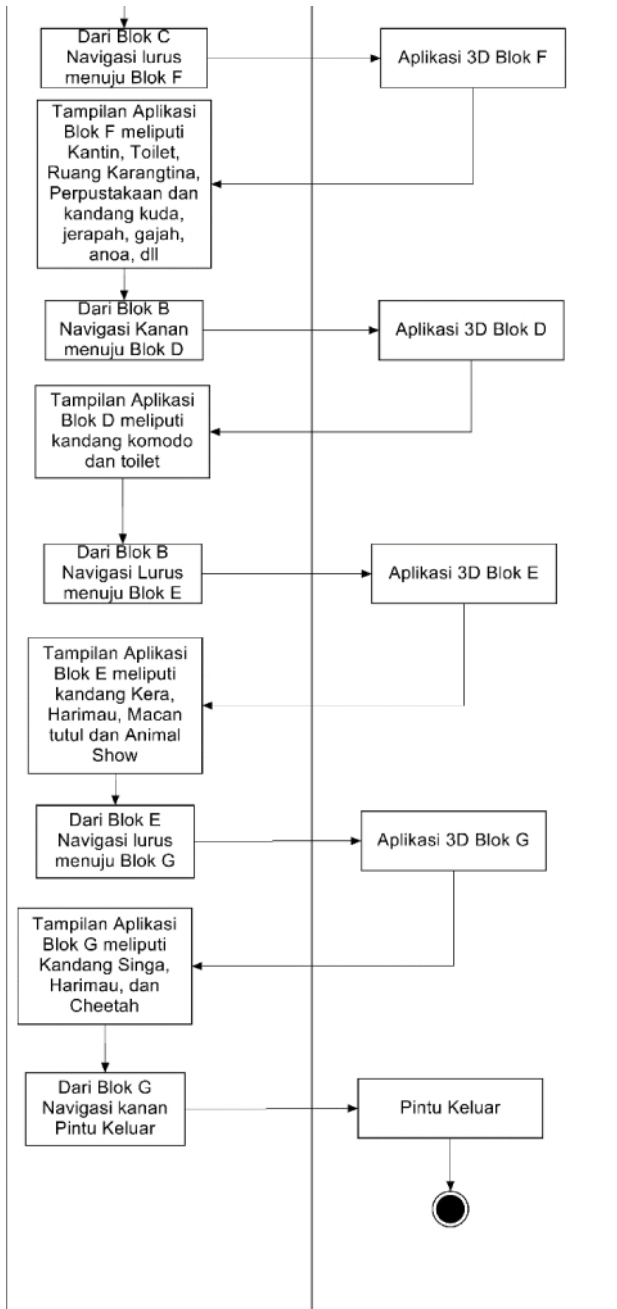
Dari Blok C Navigasi lurus menuju Blok F

Aplikasi 3D Blok F

Tampilan Aplikasi Blok F meliputi Kantin, Toilet, Ruang Karangtina, Perpustakaan dan kandang kuda, jerapah, gajah, anoa, dll

Dari Blok B Navigasi Kanan menuju Blok D

Aplikasi 3D Blok D

Tampilan Aplikasi Blok D meliputi kandang komodo dan toilet

Dari Blok B Navigasi Lurus menuju Blok E

Aplikasi 3D Blok E

Tampilan Aplikasi Blok E meliputi kandang Kera, Harimau, Macan tutul dan Animal Show

Dari Blok E Navigasi lurus menuju Blok G

Aplikasi 3D Blok G

Tampilan Aplikasi Blok G meliputi Kandang Singa, Harimau, dan Cheetah

Dari Blok G Navigasi kanan Pintu Keluar

Pintu Keluar